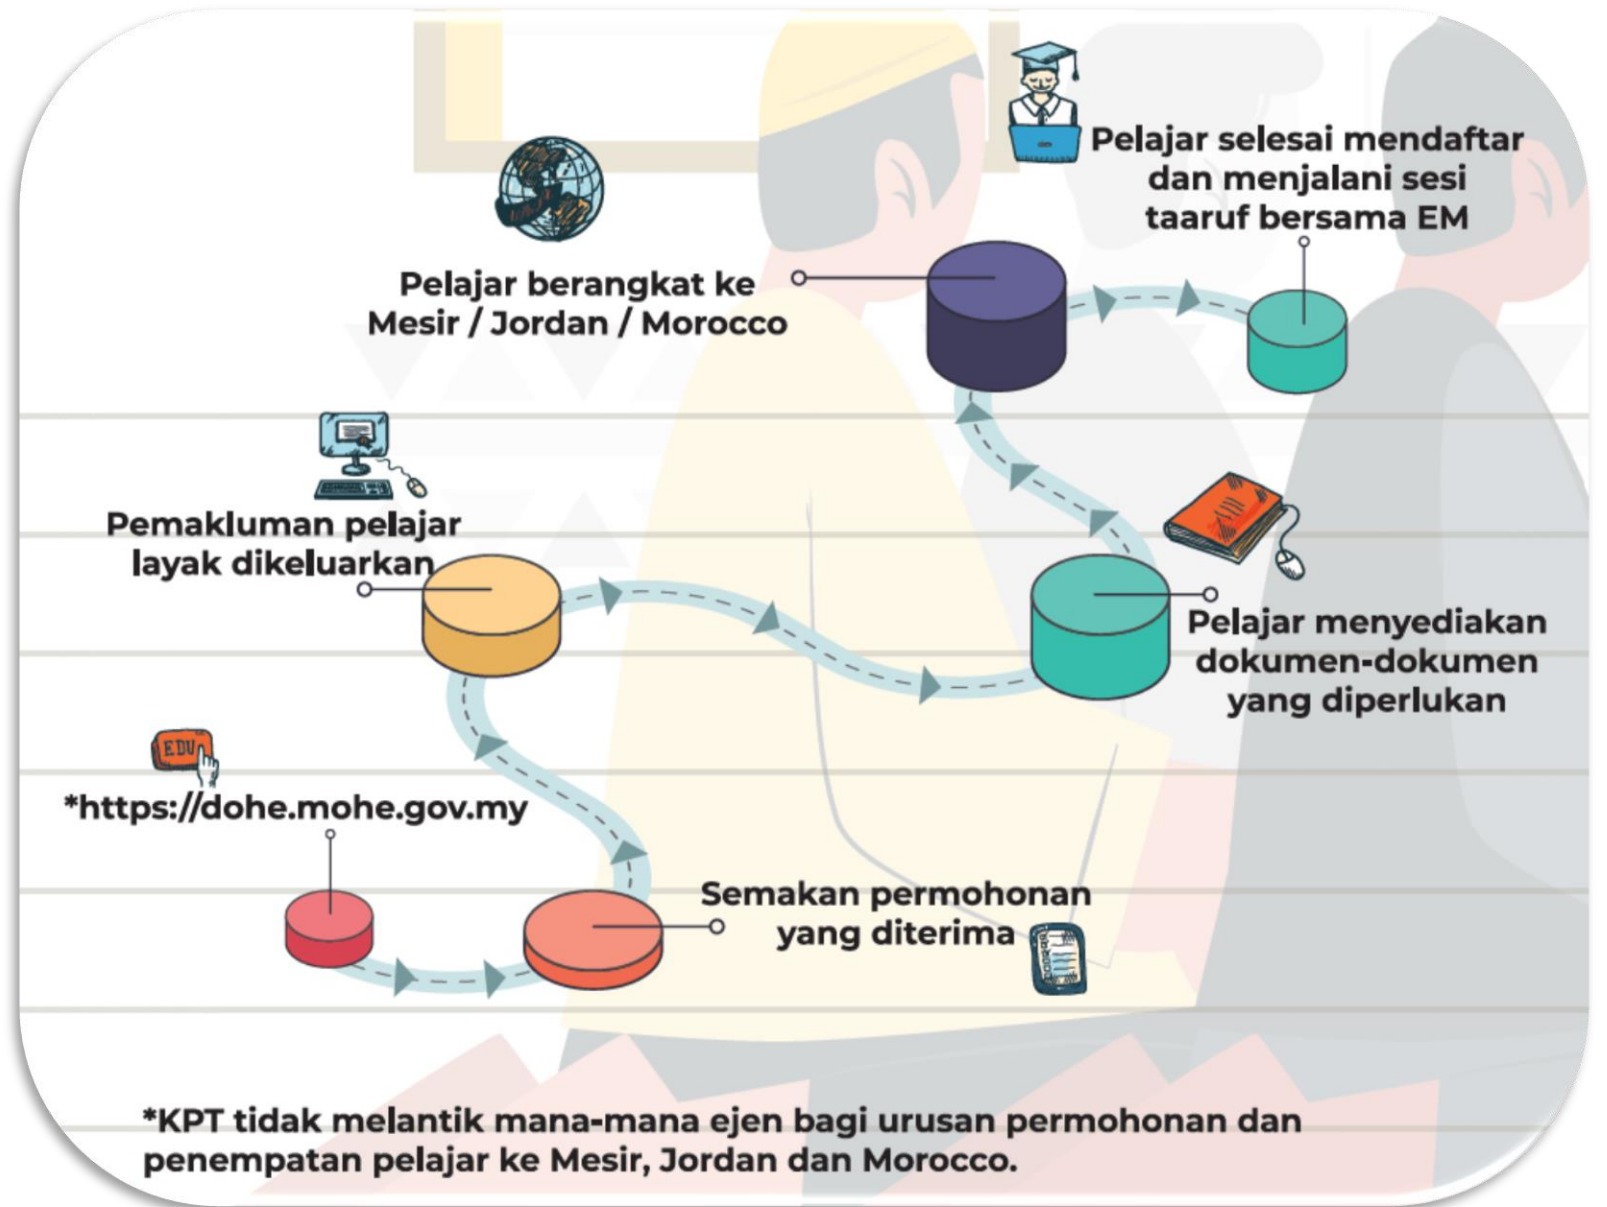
Pelajar selesai mendaftar dan menjalani sesi taaruf bersama EM

Pelajar berangkat ke Mesir / Jordan / Morocco

Pemakluman pelajar layak dikeluarkan

Pelajar menyediakan dokumen-dokumen yang diperlukan

EDU

*https://dohe.mohe.gov.my

Semakan permohonan yang diterima

*KPT tidak melantik mana-mana ejen bagi urusan permohonan dan penempatan pelajar ke Mesir, Jordan dan Morocco.